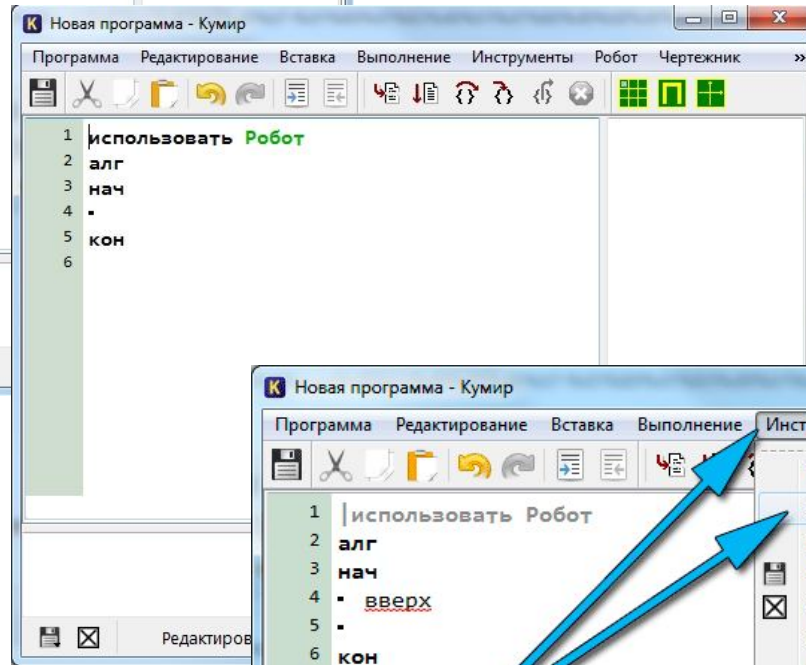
K Новая программа - Кумир

Программа Редактирование Вставка Выполнение Инструменты Робот Чертежник »

1 использовать Робот
2 алг
3 нач
4 ▪
5 кон
6

Редактиров

K Новая программа - Кумир

Программа Редактирование Вставка Выполнение Инст

1 использовать Робот
2 алг
3 нач
4 ▪ вверх
5 ▪
6 кон